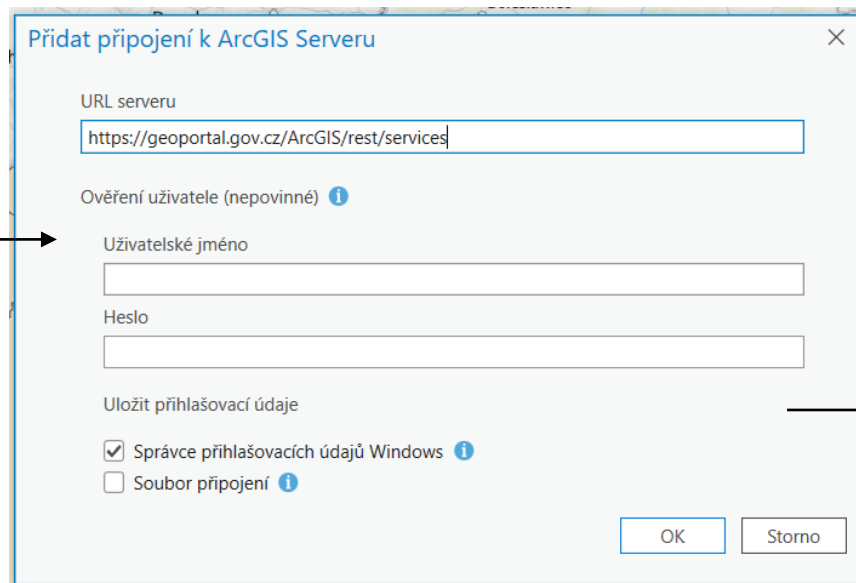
Přidat připojení k ArcGIS Serveru

URL serveru

https://geoportal.gov.cz/ArcGIS/rest/services

Ověření uživatele (nepovinné)

Uživatelské jméno

Heslo

Uložit přihlašovací údaje

Správce přihlašovacích údajů Windows

Soubor připojení

OK

Storno